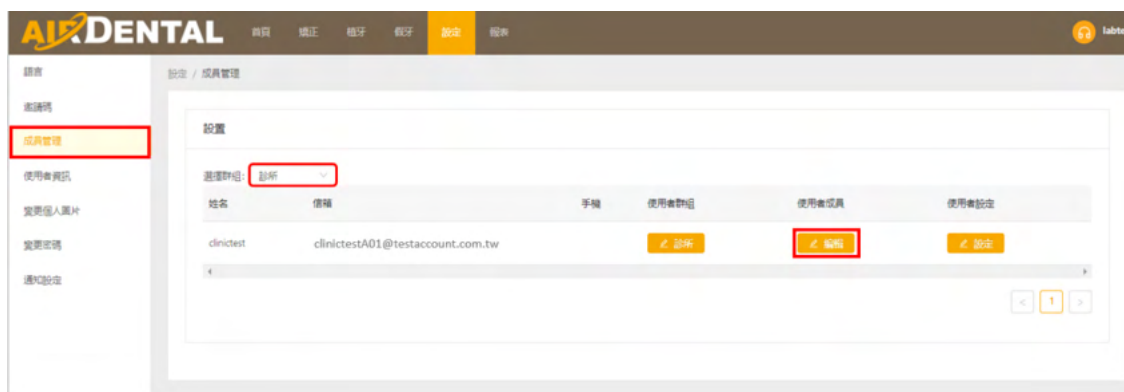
AIRDENTAL 首頁 矯正 植牙 假牙 設定 報表 labt

語言
邀請碼
成員管理
使用者資訊
變更個人圖片
變更密碼
通知設定

設定 / 成員管理

設置

選擇群組: 診所

| 姓名 | 信箱 | 手機 | 使用者群組 | 使用者成員 | 使用者設定 |
|---|---|---|---|---|---|
| clinictest | clinictestA01@testaccount.com.tw | | 診所 | 編輯 | 設定 |

< 1 >